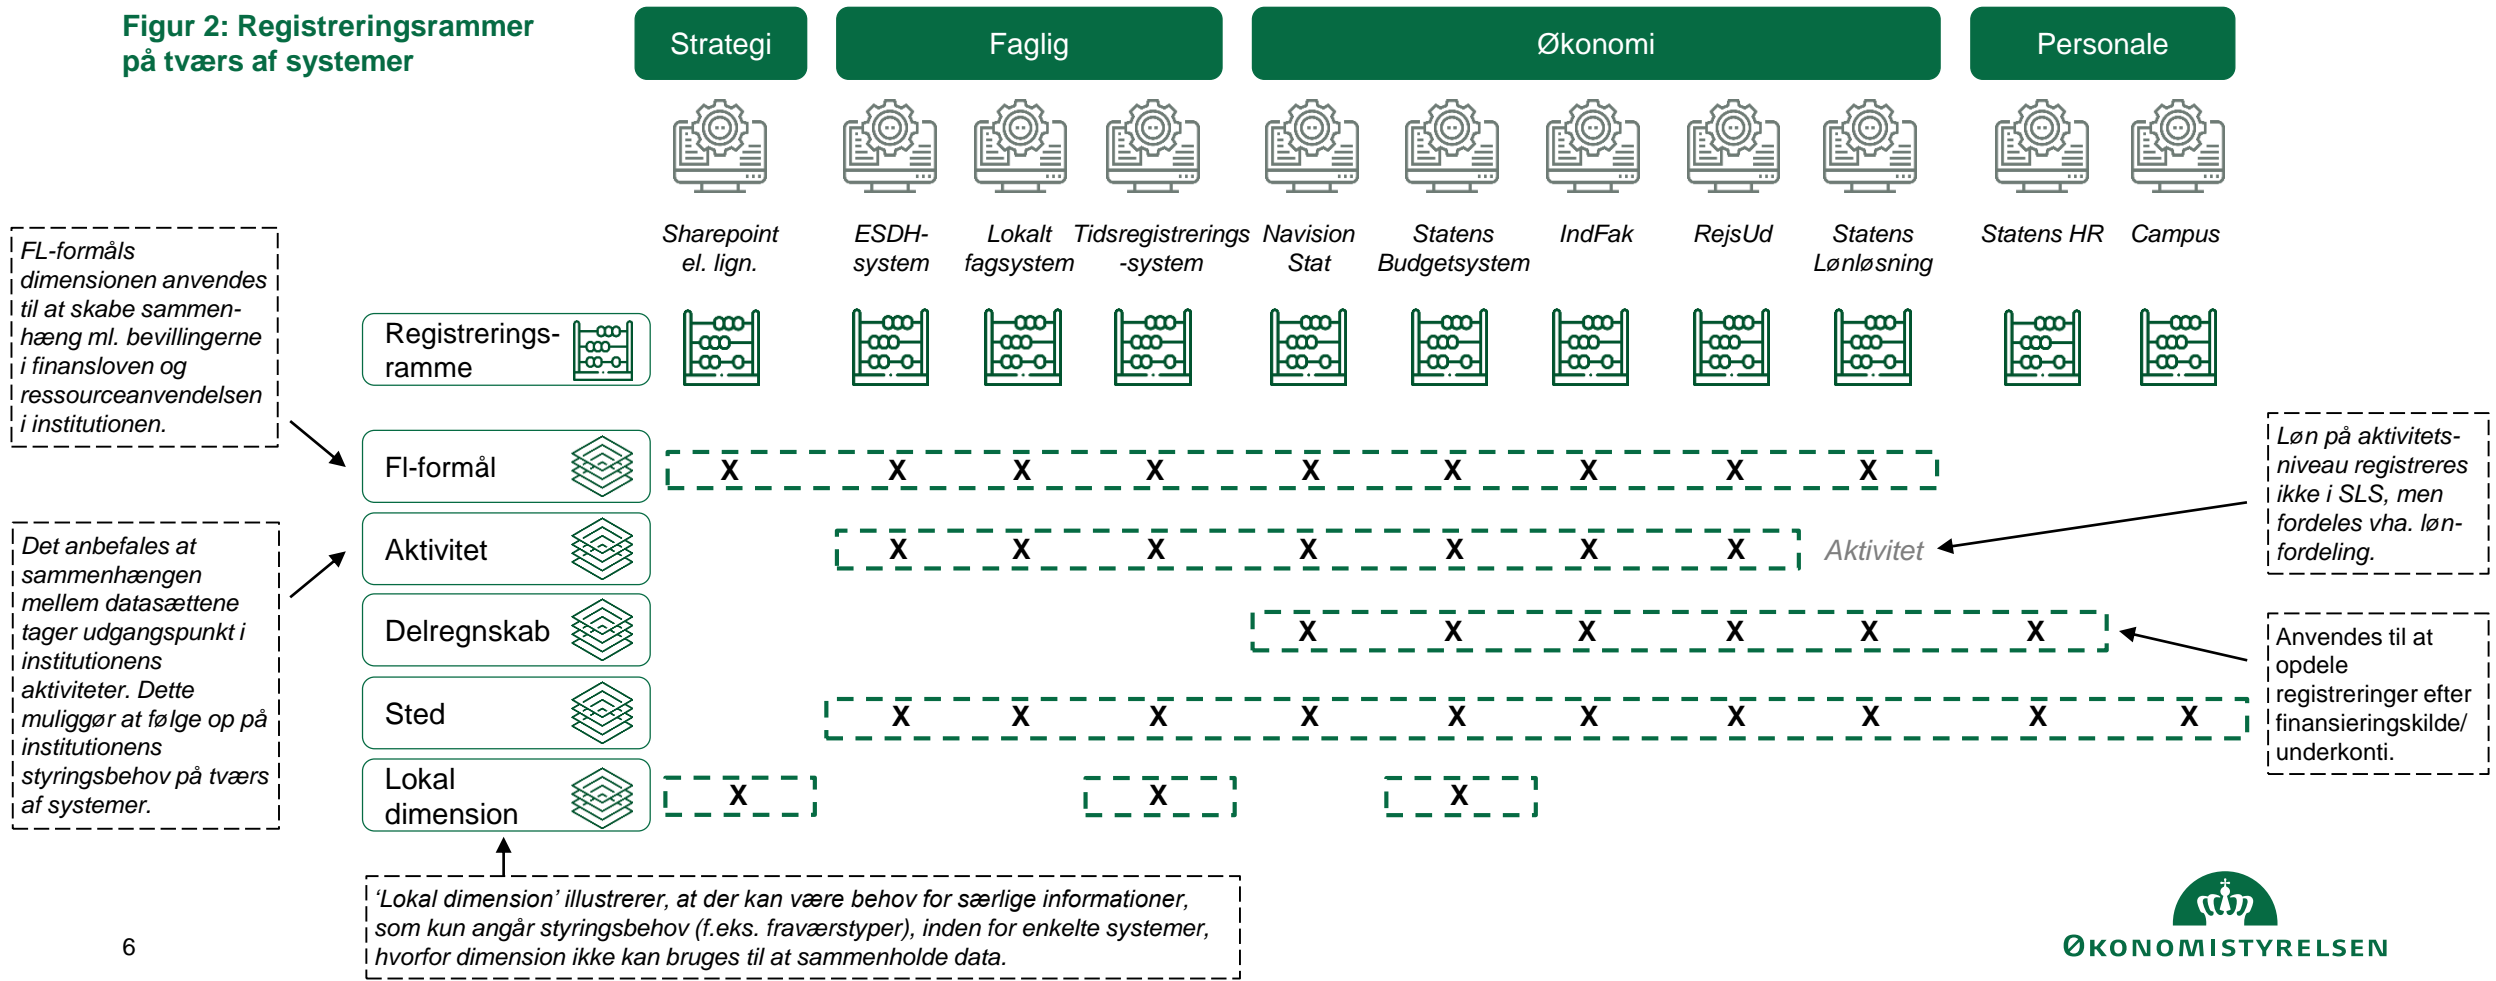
Figur 2: Registreringsrammer på tværs af systemer

Strategi

Faglig

Økonomi

Personale

Sharepoint el. lign.

ESDH-system

Lokalt fagsystem

Tidsregistrerings -system

Navision Stat

Statens Budgetsystem

IndFak

RejsUd

Statens Lønløsning

Statens HR

Campus

FL-formåls dimensionen anvendes til at skabe sammenhæng ml. bevillingerne i finansloven og ressourceanvendelsen i institutionen.

Registreringsramme

FI-formål

X X X X X X X X X

Aktivitet

X X X X X X X

Aktivitet

Løn på aktivitetsniveau registreres ikke i SLS, men fordeles vha. lønfordeling.

Det anbefales at sammenhængen mellem datasættene tager udgangspunkt i institutionens aktiviteter. Dette muliggør at følge op på institutionens styringsbehov på tværs af systemer.

Delregnskab

X X X X X X

Anvendes til at opdele registreringer efter finansieringskilde/ underkonti.

Sted

X X X X X X X X X X

Lokal dimension

X

X

X

'Lokal dimension' illustrerer, at der kan være behov for særlige informationer, som kun angår styringsbehov (f.eks. fraværstyper), inden for enkelte systemer, hvorfor dimension ikke kan bruges til at sammenholde data.

6

ØKONOMISTYRELSEN